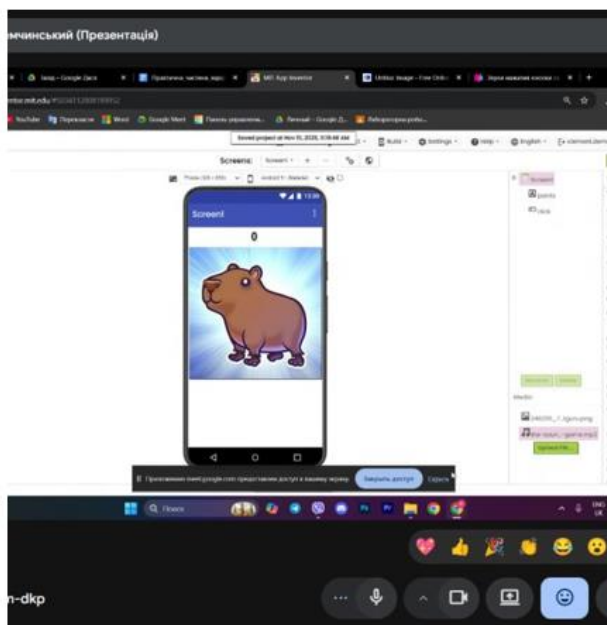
емчинський (Презентація)

MIT App Inventor

Saved project at Nov 15, 2025, 9:39:48 AM

Screens: Screen1

Screen1

0

Screen1

points

clicks

Media

Поиск

Приложение meet.google.com предоставляет доступ к вашему экрану.

Закрыть доступ

Скрыть

n-dkp